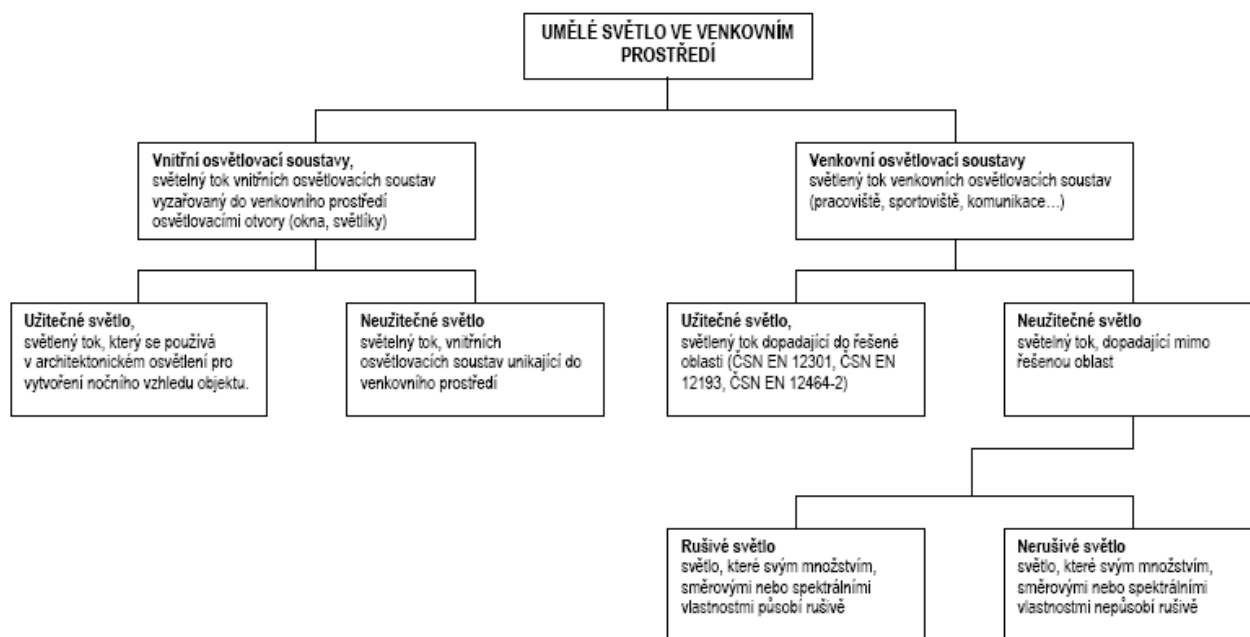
UMĚLÉ SVĚTLO VE VENKOVNÍM PROSTŘEDÍ

Vnitřní osvětlovací soustavy, světelný tok vnitřních osvětlovacích soustav vyzařovaný do venkovního prostředí osvětlovacími otvory (okna, světlíky)

Venkovní osvětlovací soustavy světelný tok venkovních osvětlovacích soustav (pracoviště, sportoviště, komunikace…)

Užitečné světlo, světelný tok, který se používá v architektonickém osvětlení pro vytvoření nočního vzhledu objektu.

Neužitečné světlo světelný tok, vnitřních osvětlovacích soustav unikající do venkovního prostředí

Užitečné světlo, světelný tok dopadající do řešené oblasti (ČSN EN 12301, ČSN EN 12193, ČSN EN 12464-2)

Neužitečné světlo světelný tok, dopadající mimo řešenou oblast

Rušivé světlo světlo, které svým množstvím, směrovými nebo spektrálními vlastnostmi působí rušivě

Nerušivé světlo světlo, které svým množstvím, směrovými nebo spektrálními vlastnostmi nepůsobí rušivě